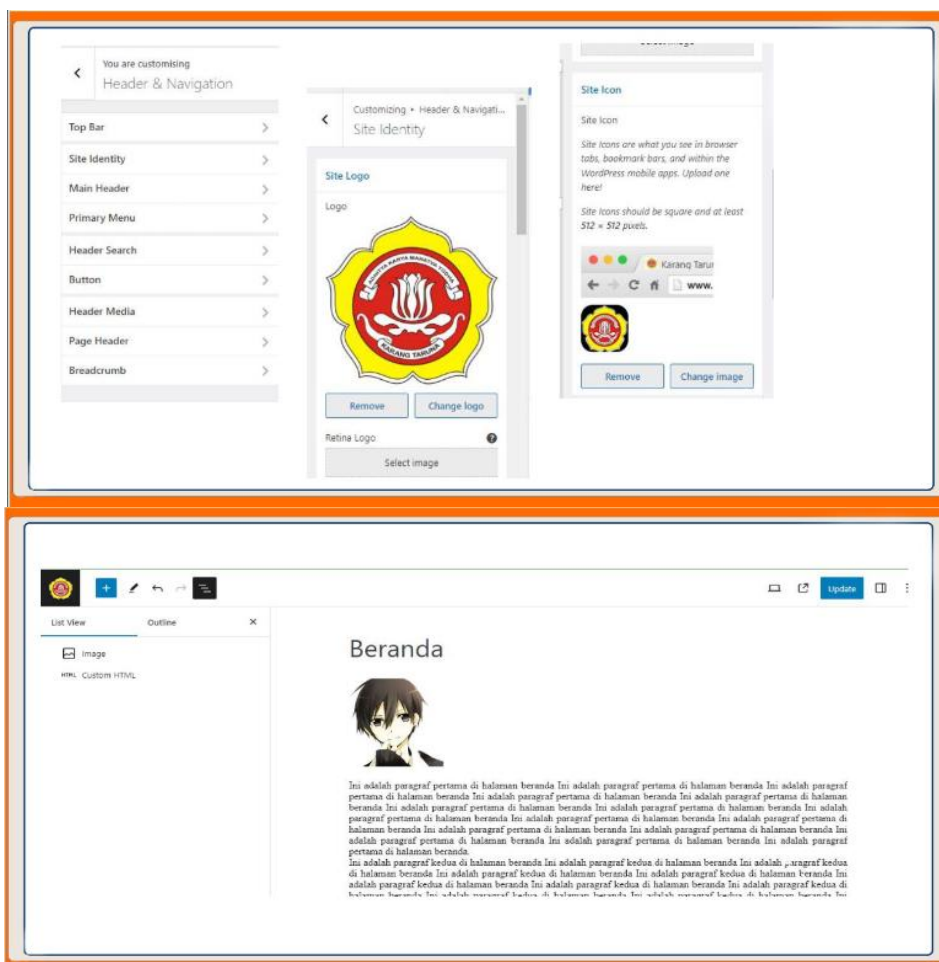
You are customising
Header & Navigation

Top Bar
Site Identity
Main Header
Primary Menu
Header Search
Button
Header Media
Page Header
Breadcrumb

Customizing • Header & Navigati...
Site Identity

Site Logo
Logo

KARANG TARUNA

Remove
Change logo

Retina Logo
Select image

Select image

Site Icon
Site Icon
Site Icons are what you see in browser tabs, bookmark bars, and within the WordPress mobile apps. Upload one here!
Site Icons should be square and at least 512 × 512 pixels.

Karang Tarun
www.

Remove
Change image

Update

List View
Outline
Image
HTML Custom HTML

Beranda

Ini adalah paragraf pertama di halaman beranda Ini adalah paragraf pertama di halaman beranda Ini adalah paragraf pertama di halaman beranda Ini adalah paragraf pertama di halaman beranda Ini adalah paragraf pertama di halaman beranda Ini adalah paragraf pertama di halaman beranda Ini adalah paragraf pertama di halaman beranda Ini adalah paragraf pertama di halaman beranda Ini adalah paragraf pertama di halaman beranda Ini adalah paragraf pertama di halaman beranda Ini adalah paragraf pertama di halaman beranda Ini adalah paragraf pertama di halaman beranda Ini adalah paragraf pertama di halaman beranda Ini adalah paragraf pertama di halaman beranda Ini adalah paragraf pertama di halaman beranda.
Ini adalah paragraf kedua di halaman beranda Ini adalah paragraf kedua di halaman beranda Ini adalah paragraf kedua di halaman beranda Ini adalah paragraf kedua di halaman beranda Ini adalah paragraf kedua di halaman beranda Ini adalah paragraf kedua di halaman beranda Ini adalah paragraf kedua di halaman beranda Ini adalah paragraf kedua di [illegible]